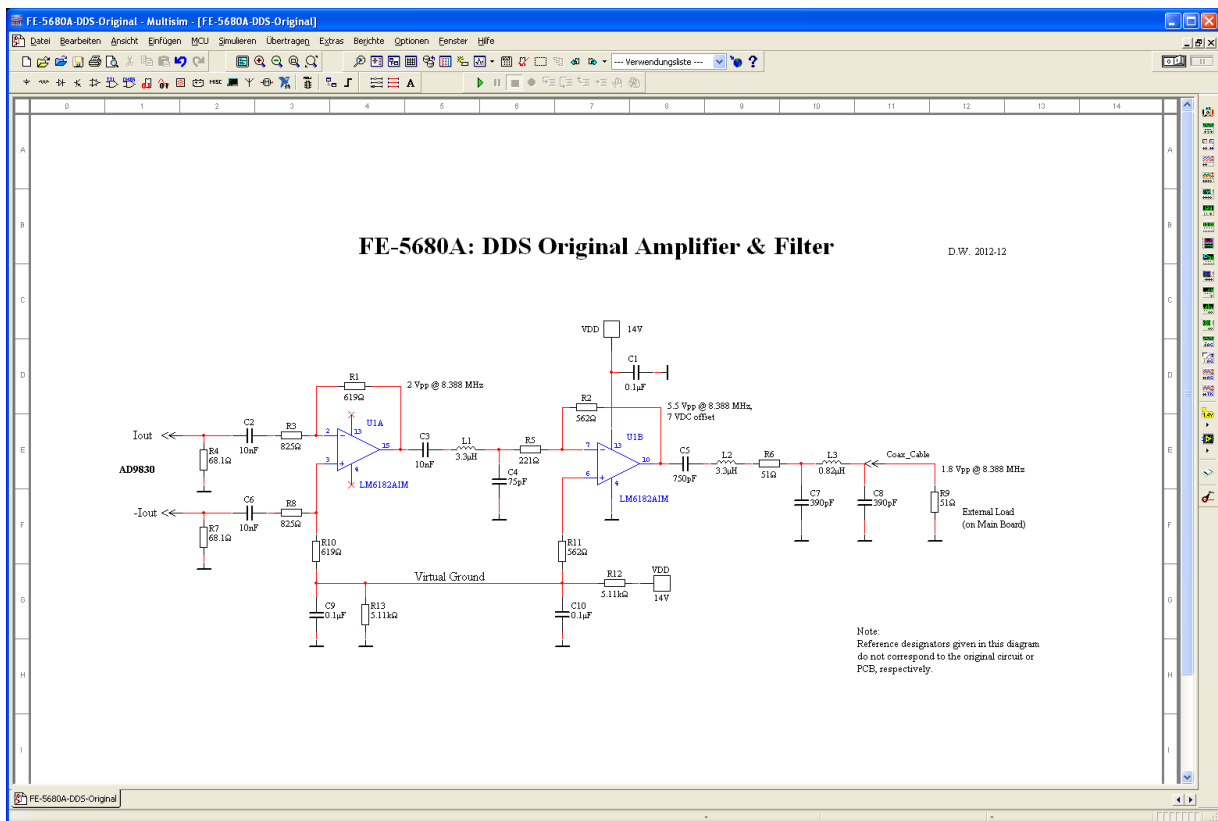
FE-5680A-DDS-Original - Multisim - [FE-5680A-DDS-Original]

Datei Bearbeiten Ansicht Einfügen MCU Simulieren Übertragen Extras Berichte Optionen Fenster Hilfe

--- Verwendungsliste ---

0 1 2 3 4 5 6 7 8 9 10 11 12 13 14

A B C D E F G H I

FE-5680A: DDS Original Amplifier & Filter

D.W. 2012-12

VDD 14V

C1 0.1µF

R1 619Ω

2 Vpp @ 8.388 MHz

R2 562Ω

5.5 Vpp @ 8.388 MHz, 7 VDC offset

Iout

C2 10nF

R3 825Ω

U1A

C3 10nF

L1 3.3µH

R5 221Ω

U1B

C5 750pF

L2 3.3µH

R6 51Ω

L3 0.82µH

Coax_Cable

1.8 Vpp @ 8.388 MHz

R4 68.1Ω

AD9830

LM6182AIM

C4 75pF

LM6182AIM

C7 390pF

C8 390pF

R9 51Ω

External Load (on Main Board)

-Iout

C6 10nF

R8 825Ω

R7 68.1Ω

R10 619Ω

R11 562Ω

Virtual Ground

R12 5.11kΩ

VDD 14V

C9 0.1µF

R13 5.11kΩ

C10 0.1µF

Note:
Reference designators given in this diagram do not correspond to the original circuit or PCB, respectively.

FE-5680A-DDS-Original